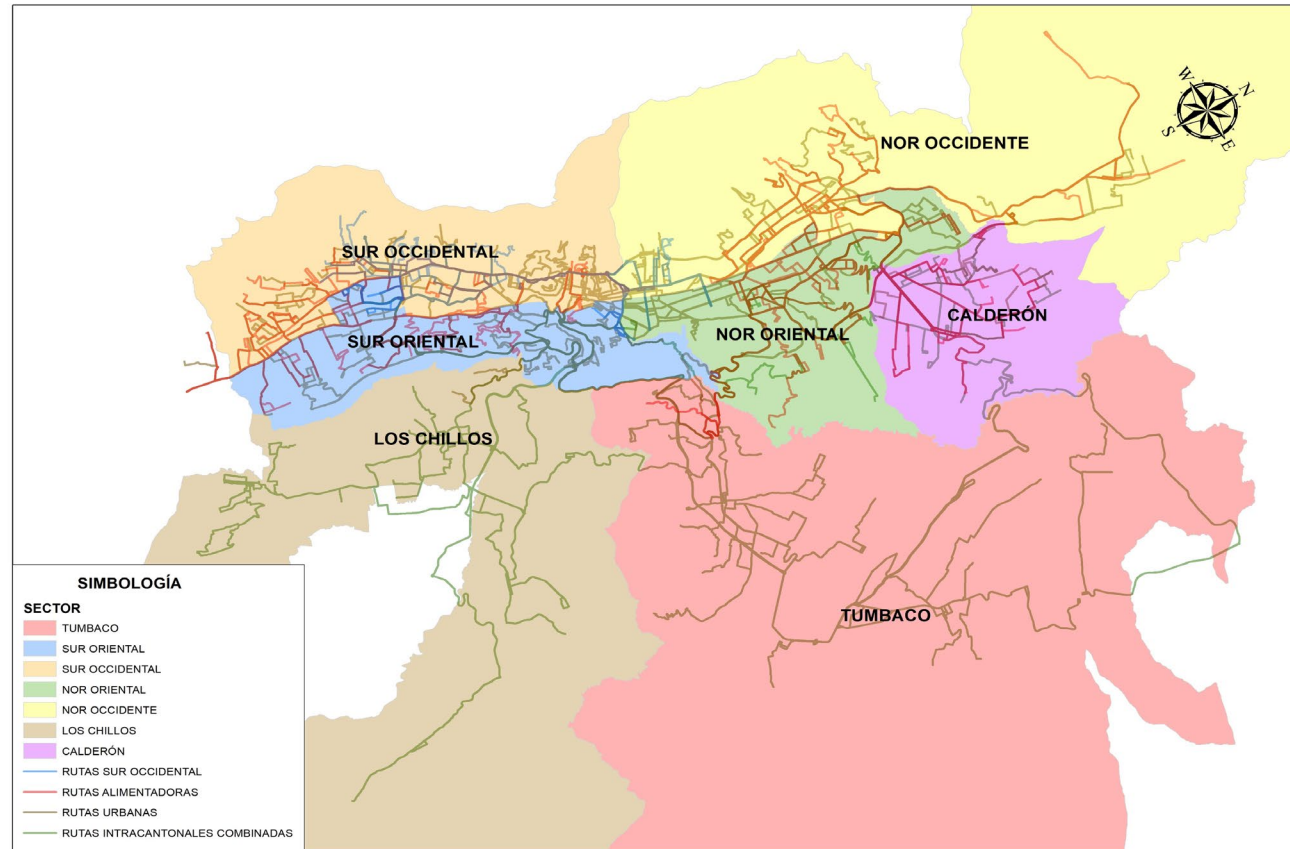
NOR OCCIDENTE

SUR OCCIDENTAL

SUR ORIENTAL

NOR ORIENTAL

CALDERÓN

LOS CHILLOS

TUMBACO

W N S E

SIMBOLOGÍA
SECTOR
TUMBACO
SUR ORIENTAL
SUR OCCIDENTAL
NOR ORIENTAL
NOR OCCIDENTE
LOS CHILLOS
CALDERÓN
RUTAS SUR OCCIDENTAL
RUTAS ALIMENTADORAS
RUTAS URBANAS
RUTAS INTRACANTONALES COMBINADAS